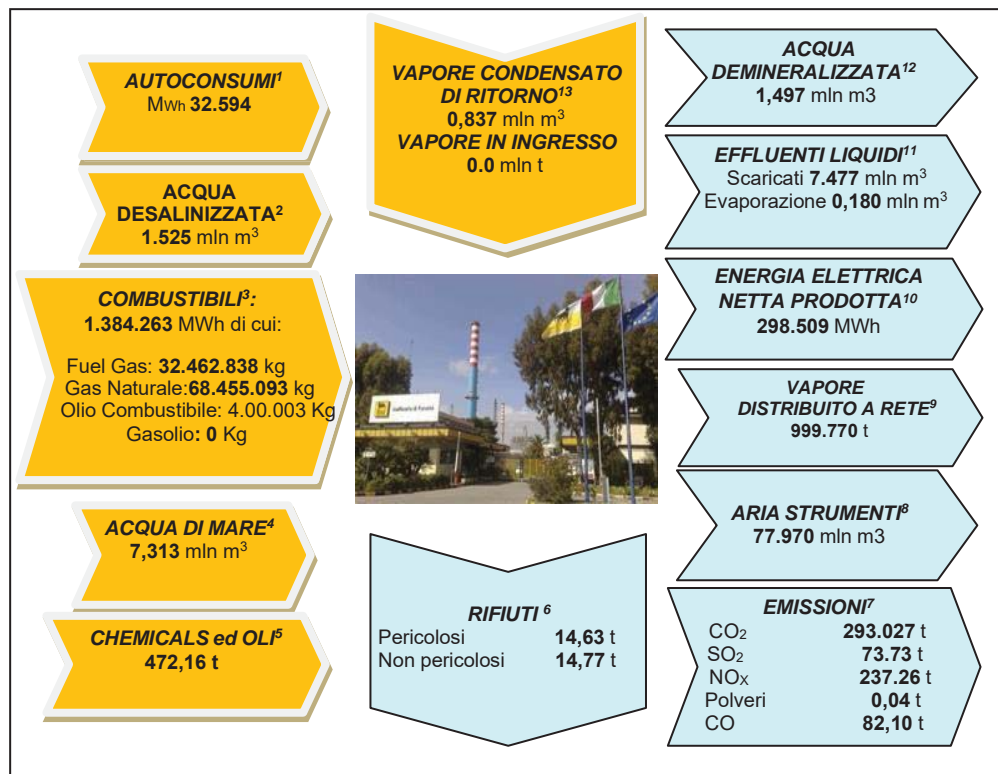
AUTOCONSUMI$^1$
MWh 32.594

ACQUA DESALINIZZATA$^2$
1.525 mln m$^3$

COMBUSTIBILI$^3$:
1.384.263 MWh di cui:

Fuel Gas: 32.462.838 kg
Gas Naturale:68.455.093 kg
Olio Combustibile: 4.00.003 Kg
Gasolio: 0 Kg

ACQUA DI MARE$^4$
7,313 mln m$^3$

CHEMICALS ed OLI$^5$
472,16 t

VAPORE CONDENSATO DI RITORNO$^{13}$
0,837 mln m$^3$
VAPORE IN INGRESSO
0.0 mln t

RIFIUTI $^6$
Pericolosi 14,63 t
Non pericolosi 14,77 t

ACQUA DEMINERALIZZATA$^{12}$
1,497 mln m3

EFFLUENTI LIQUIDI$^{11}$
Scaricati 7.477 mln m$^3$
Evaporazione 0,180 mln m$^3$

ENERGIA ELETTRICA NETTA PRODOTTA$^{10}$
298.509 MWh

VAPORE DISTRIBUITO A RETE$^9$
999.770 t

ARIA STRUMENTI$^8$
77.970 mln m3

EMISSIONI$^7$
$CO_2$ 293.027 t
$SO_2$ 73.73 t
$NO_X$ 237.26 t
Polveri 0,04 t
CO 82,10 t